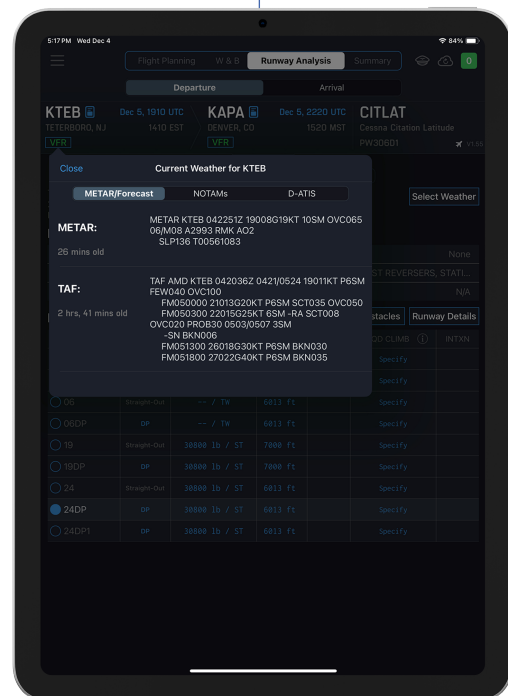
5:17 PM Wed Dec 4

84%

Flight Planning W & B Runway Analysis Summary

0

Departure Arrival

KTEB Dec 5, 1910 UTC 1410 EST TETERBORO, NJ VFR

KAPA Dec 5, 2220 UTC 1520 MST DENVER, CO VFR

CITLAT Cessna Citation Latitude PW30601

Close Current Weather for KTEB

METAR/Forecast NOTAMs D-ATIS

METAR:

26 mins old

METAR KTEB 042251Z 19008G19KT 10SM OVC065 06/M08 A2993 RMK AO2 SLP136 T00561083

TAF:

2 hrs, 41 mins old

TAF AMD KTEB 042036Z 0421/0524 19011KT P6SM FEW040 OVC100
FM050000 21013G20KT P6SM SCT035 OVC050
FM050300 22015G25KT 6SM -RA SCT008 OVC020 PROB30 0503/0507 3SM
-SN BKN006
FM051300 26018G30KT P6SM BKN030
FM051800 27022G40KT P6SM BKN035

Select Weather

None

ST REVERSERS, STATI...

N/A

stacles Runway Details

CLIMB INTXN

Specify

| 06 | Straight-Out | -- / TW | 6013 ft | Specify |
|---|---|---|---|---|
| 06DP | DP | -- / TW | 6013 ft | Specify |
| 19 | Straight-Out | 30800 lb / ST | 7000 ft | Specify |
| 19DP | DP | 30800 lb / ST | 7000 ft | Specify |
| 24 | Straight-Out | 30800 lb / ST | 6013 ft | Specify |
| 24DP | DP | 30800 lb / ST | 6013 ft | Specify |
| 24DP1 | DP | 30800 lb / ST | 6013 ft | Specify |